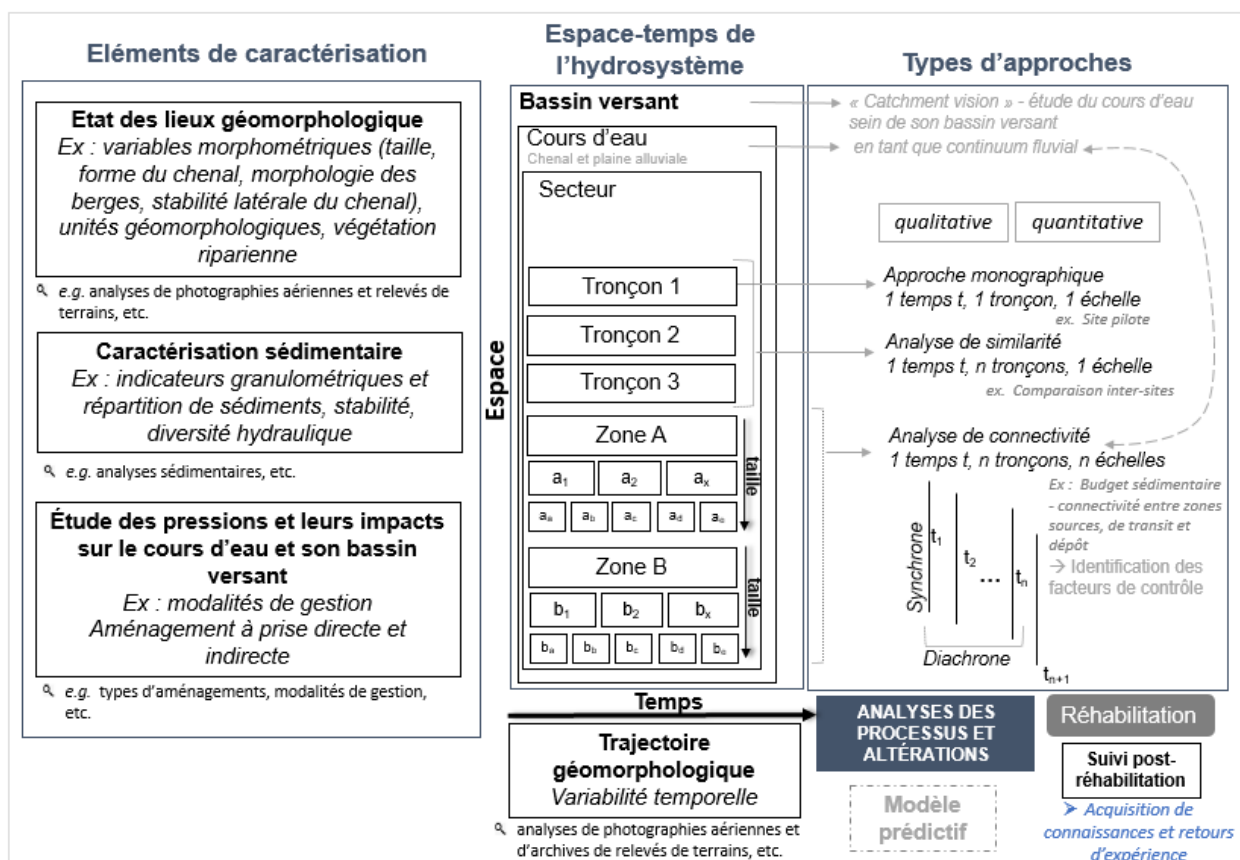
Eléments de caractérisation

Etat des lieux géomorphologique
Ex : variables morphométriques (taille, forme du chenal, morphologie des berges, stabilité latérale du chenal), unités géomorphologiques, végétation riparienne

e.g. analyses de photographies aériennes et relevés de terrains, etc.

Caractérisation sédimentaire
Ex : indicateurs granulométriques et répartition de sédiments, stabilité, diversité hydraulique

e.g. analyses sédimentaires, etc.

Étude des pressions et leurs impacts sur le cours d'eau et son bassin versant
Ex : modalités de gestion
Aménagement à prise directe et indirecte

e.g. types d'aménagements, modalités de gestion, etc.

Espace-temps de l'hydrosystème

Bassin versant
Cours d'eau
Chenal et plaine alluviale
Secteur
Tronçon 1
Tronçon 2
Tronçon 3
Zone A
$a_1$ $a_2$ $a_x$
$a_a$ $a_b$ $a_c$ $a_d$ $a_e$
taille
Zone B
$b_1$ $b_2$ $b_x$
$b_a$ $b_b$ $b_c$ $b_d$ $b_e$
taille
Espace
Temps

Trajectoire géomorphologique
Variabilité temporelle

analyses de photographies aériennes et d'archives de relevés de terrains, etc.

Types d'approches

« Catchment vision » - étude du cours d'eau sein de son bassin versant
en tant que continuum fluvial

qualitative
quantitative

Approche monographique
1 temps t, 1 tronçon, 1 échelle
ex. Site pilote

Analyse de similarité
1 temps t, n tronçons, 1 échelle
ex. Comparaison inter-sites

Analyse de connectivité
1 temps t, n tronçons, n échelles
Ex : Budget sédimentaire - connectivité entre zones sources, de transit et dépôt
→ Identification des facteurs de contrôle

Synchrone
$t_1$ $t_2$ ... $t_n$ $t_{n+1}$
Diachrone

ANALYSES DES PROCESSUS ET ALTÉRATIONS
Réhabilitation
Suivi post-réhabilitation
Modèle prédictif
➤ Acquisition de connaissances et retours d'expérience